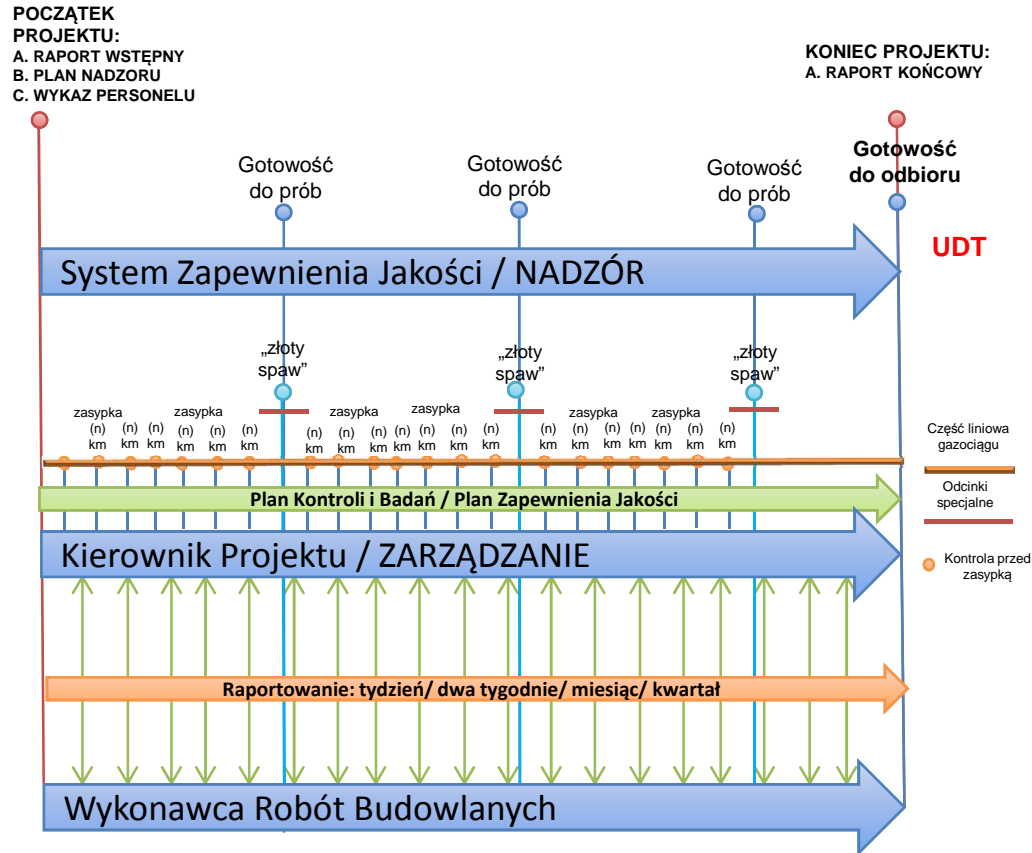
POCZĄTEK PROJEKTU:
A. RAPORT WSTĘPNY
B. PLAN NADZORU
C. WYKAZ PERSONELU

KONIEC PROJEKTU:
A. RAPORT KOŃCOWY

Gotowość do prób

Gotowość do prób

Gotowość do prób

Gotowość do odbioru

UDT

System Zapewnienia Jakości / NADZÓR

„złoty spaw"

„złoty spaw"

„złoty spaw"

zasypka (n) km (n) km (n) km
zasypka (n) km (n) km (n) km
zasypka (n) km (n) km (n) km
zasypka (n) km (n) km (n) km (n) km
zasypka (n) km (n) km (n) km (n) km
zasypka (n) km (n) km (n) km

Część liniowa gazociągu

Plan Kontroli i Badań / Plan Zapewnienia Jakości

Odcinki specjalne

Kierownik Projektu / ZARZĄDZANIE

Kontrola przed zasypką

Raportowanie: tydzień/ dwa tygodnie/ miesiąc/ kwartał

Wykonawca Robót Budowlanych